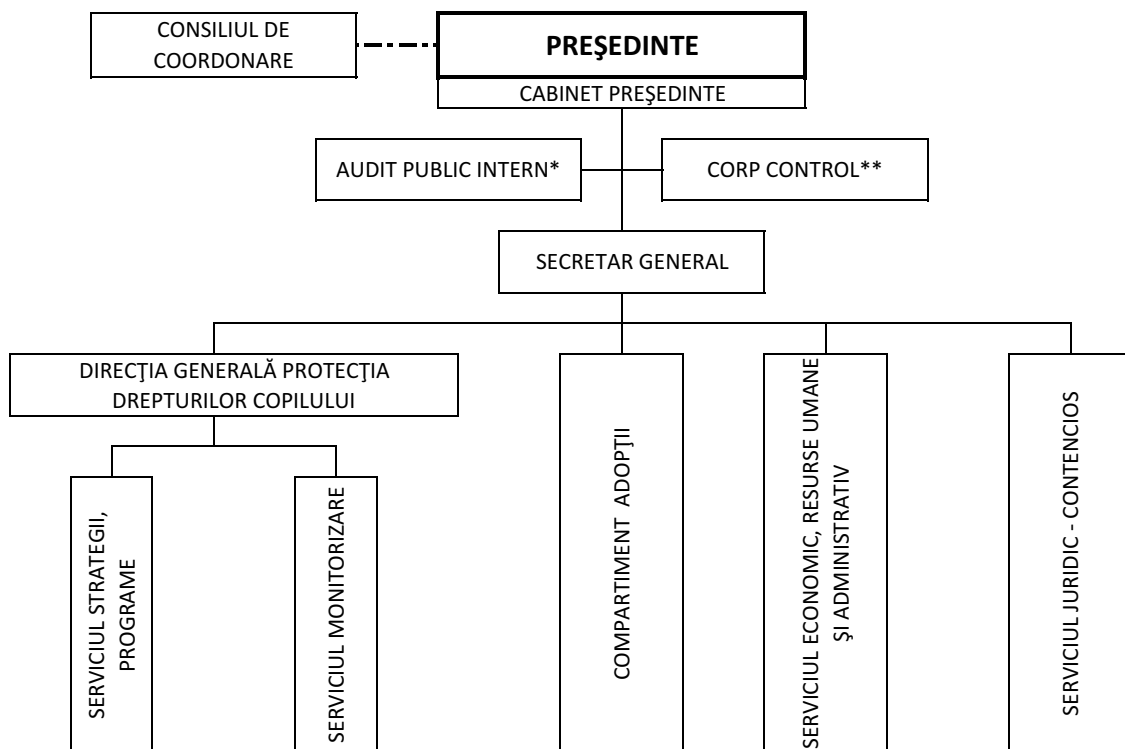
CONSILIUL DE COORDONARE

PREŞEDINTE

CABINET PREŞEDINTE

AUDIT PUBLIC INTERN*

CORP CONTROL**

SECRETAR GENERAL

DIRECŢIA GENERALĂ PROTECŢIA DREPTURILOR COPILULUI

SERVICIUL STRATEGII, PROGRAME

SERVICIUL MONITORIZARE

COMPARTIMENT ADOPŢII

SERVICIUL ECONOMIC, RESURSE UMANE ŞI ADMINISTRATIV

SERVICIUL JURIDIC - CONTENCIOS